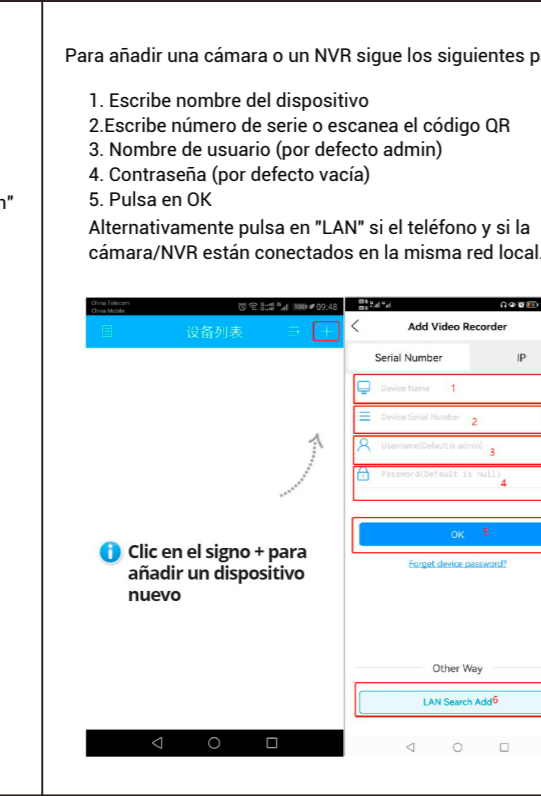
n"

Para añadir una cámara o un NVR sigue los siguientes p

1. Escribe nombre del dispositivo
2.Escribe número de serie o escanea el código QR
3. Nombre de usuario (por defecto admin)
4. Contraseña (por defecto vacía)
5. Pulsa en OK
Alternativamente pulsa en "LAN" si el teléfono y si la cámara/NVR están conectados en la misma red local.

China Telecom
China Mobile
09:48
设备列表
+

Clic en el signo + para añadir un dispositivo nuevo

Add Video Recorder
Serial Number
IP
Device Name 1
Device Serial Number 2
Username(Default is admin) 3
Password(Default is null) 4
OK 5
Forget device password?
Other Way
LAN Search Add 6